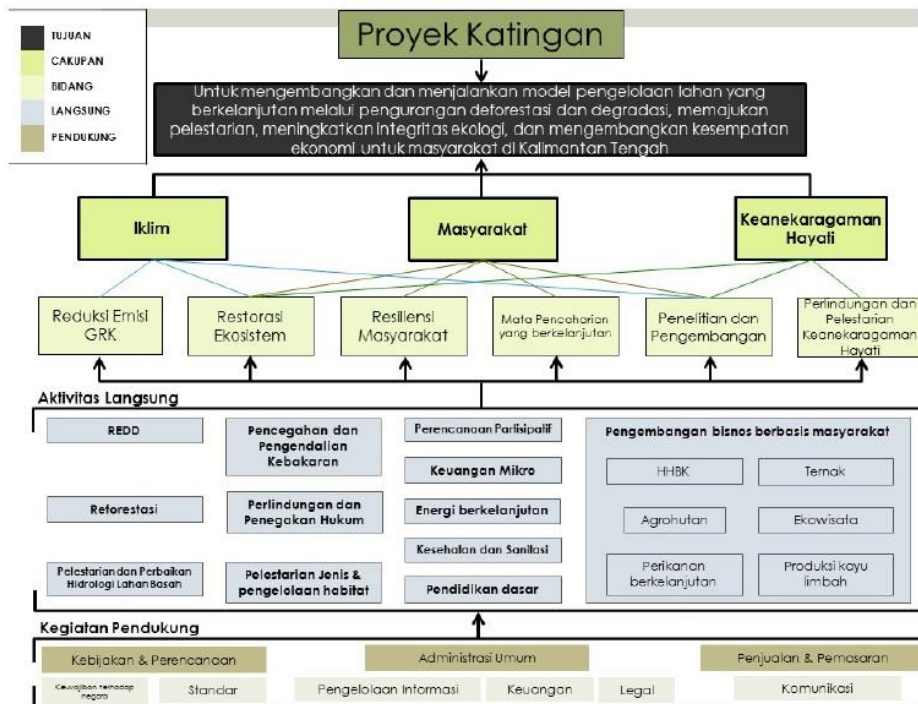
TUJUAN
CAKUPAN
BIDANG
LANGSUNG
PENDUKUNG

Proyek Katingan

Untuk mengembangkan dan menjalankan model pengelolaan lahan yang berkelanjutan melalui pengurangan deforestasi dan degradasi, memajukan pelestarian, meningkatkan integritas ekologi, dan mengembangkan kesempatan ekonomi untuk masyarakat di Kalimantan Tengah

Iklim

Masyarakat

Keanekaragaman Hayati

Reduksi Emisi GRK

Restorasi Ekosistem

Resiliensi Masyarakat

Mata Pencaharian yang berkelanjutan

Penelitian dan Pengembangan

Perlindungan dan Pelestarian Keanekaragaman Hayati

Aktivitas Langsung

REDD

Pencegahan dan Pengendalian Kebakaran

Perencanaan Partisipatif

Pengembangan bisnis berbasis masyarakat

Keuangan Mikro

HHBK

Ternak

Reforestasi

Perlindungan dan Penegakan Hukum

Energi berkelanjutan

Agrohutan

Ekowisata

Kesehatan dan Sanitasi

Pelestarian dan Perbaikan Hidrologi Lahan Basah

Pelestarian Jenis & pengelolaan habitat

Pendidikan dasar

Perikanan berkelanjutan

Produksi kayu limbah

Kegiatan Pendukung

Kebijakan & Perencanaan

Administrasi Umum

Penjualan & Pemasaran

Kewajiban terhadap negara

Standar

Pengelolaan Informasi

Keuangan

Legal

Komunikasi